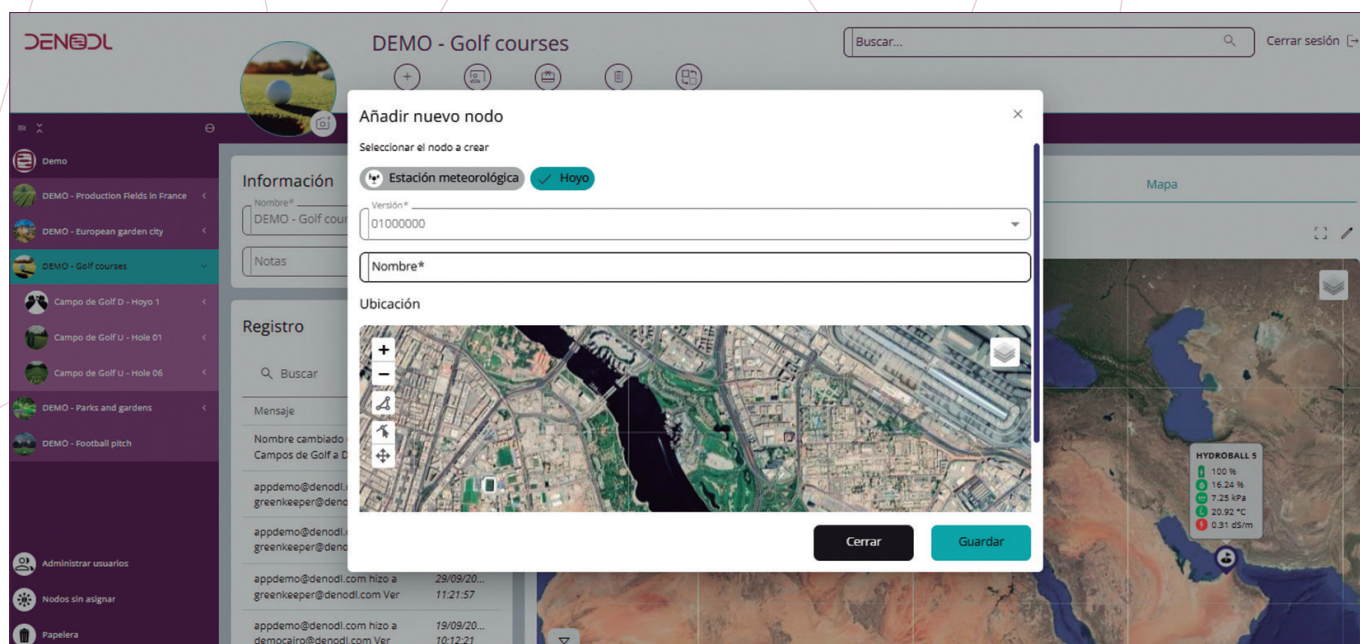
DENODL

DEMO - Golf courses

Buscar...

Cerrar sesión

Demo
DEMO - Production Fields in France
DEMO - European garden city
DEMO - Golf courses
Campo de Golf D - Hoyo 1
Campo de Golf U - Hole 01
Campo de Golf U - Hole 06
DEMO - Parks and gardens
DEMO - Football pitch

Administrar usuarios
Nodos sin asignar
Papelera

Información
Nombre*
DEMO - Golf cour
Notas

Registro
Buscar
Mensaje
Nombre cambiado
Campos de Golf a D
appdemo@denodl.
greenkeeper@deno
appdemo@denodl.
greenkeeper@denc
appdemo@denodl.com hizo a greenkeeper@denodl.com Ver 29/09/20... 11:21:57
appdemo@denodl.com hizo a democairo@denodl.com Ver 19/09/20... 10:12:21

Mapa

HYDROBALL 5
100 %
16.24 %
7.25 kPa
20.92 °C
0.31 dS/m

Añadir nuevo nodo
Seleccionar el nodo a crear
Estación meteorológica
Hoyo
Versión*
01000000
Nombre*
Ubicación
+
−
Cerrar
Guardar